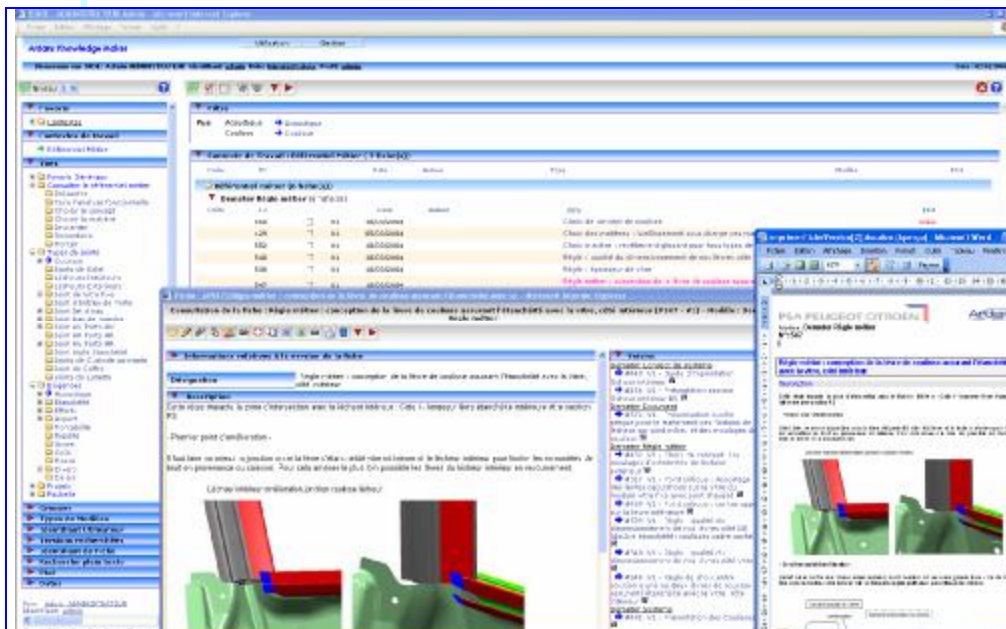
Arbiatre Knowledge Indiser

Utilisation Gestion

Favoris

Contextes de travail

Recherches

Filtres

Référentiel métier

Dossier Règle métier

PSA PEUGEOT CITROËN

Dossier Règle métier

Règle métier : conception de la trace de couloirs assurant l'étanchéité avec la vitre, côté intérieur

Description

Informations relatives à la version de la fiche

Désignation

Premier point d'amélioration

Groupes

Types de Modèles

Sous-Ensembles

Outils